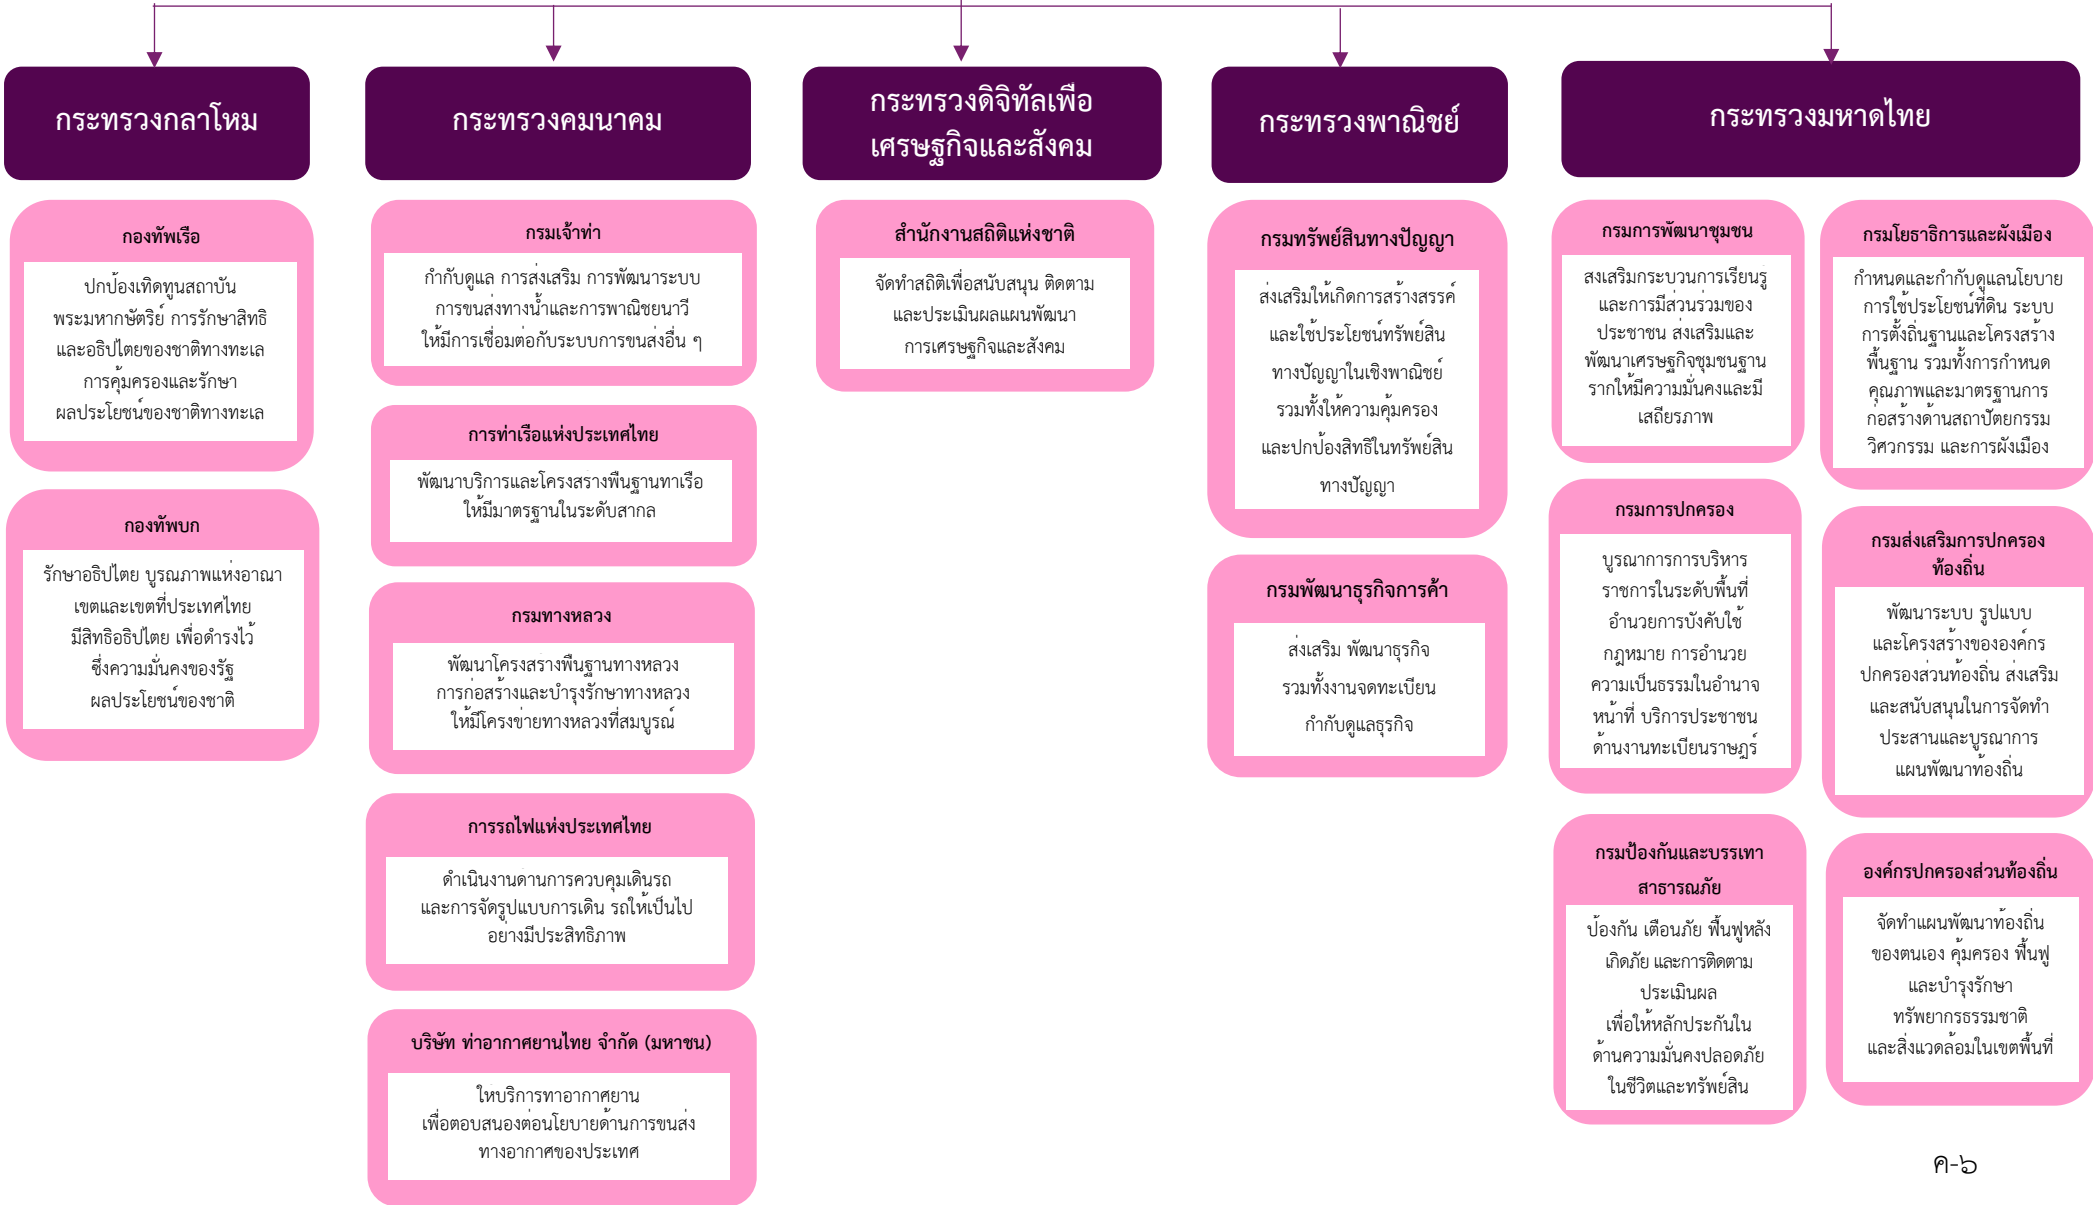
กระทรวงกลาโหม

กองทัพเรือ

ปกป้องเทิดทูนสถาบันพระมหากษัตริย์ การรักษาสิทธิและอธิปไตยของชาติทางทะเล การคุ้มครองและรักษาผลประโยชน์ของชาติทางทะเล

กองทัพบก

รักษาอธิปไตย บูรณภาพแห่งอาณาเขตและเขตที่ประเทศไทยมีสิทธิอธิปไตย เพื่อดำรงไว้ซึ่งความมั่นคงของรัฐ ผลประโยชน์ของชาติ

กระทรวงคมนาคม

กรมเจ้าท่า

กำกับดูแล การส่งเสริม การพัฒนาระบบการขนส่งทางน้ำและการพาณิชยนาวี ให้มีการเชื่อมต่อกับระบบการขนส่งอื่น ๆ

การท่าเรือแห่งประเทศไทย

พัฒนาบริการและโครงสร้างพื้นฐานท่าเรือให้มีมาตรฐานในระดับสากล

กรมทางหลวง

พัฒนาโครงสร้างพื้นฐานทางหลวง การก่อสร้างและบำรุงรักษาทางหลวงให้มีโครงข่ายทางหลวงที่สมบูรณ์

การรถไฟแห่งประเทศไทย

ดำเนินงานด้านการควบคุมเดินรถและการจัดรูปแบบการเดิน รถให้เป็นไปอย่างมีประสิทธิภาพ

บริษัท ท่าอากาศยานไทย จำกัด (มหาชน)

ให้บริการท่าอากาศยานเพื่อตอบสนองต่อนโยบายด้านการขนส่งทางอากาศของประเทศ

กระทรวงดิจิทัลเพื่อเศรษฐกิจและสังคม

สำนักงานสถิติแห่งชาติ

จัดทำสถิติเพื่อสนับสนุน ติดตามและประเมินผลแผนพัฒนาการเศรษฐกิจและสังคม

กระทรวงพาณิชย์

กรมทรัพย์สินทางปัญญา

ส่งเสริมให้เกิดการสร้างสรรค์และใช้ประโยชน์ทรัพย์สินทางปัญญาในเชิงพาณิชย์ รวมทั้งให้ความคุ้มครองและปกป้องสิทธิในทรัพย์สินทางปัญญา

กรมพัฒนาธุรกิจการค้า

ส่งเสริม พัฒนาธุรกิจ รวมทั้งงานจดทะเบียน กำกับดูแลธุรกิจ

กระทรวงมหาดไทย

กรมการพัฒนาชุมชน

ส่งเสริมกระบวนการเรียนรู้และการมีส่วนร่วมของประชาชน ส่งเสริมและพัฒนาเศรษฐกิจชุมชนฐานรากให้มีความมั่นคงและมีเสถียรภาพ

กรมโยธาธิการและผังเมือง

กำหนดและกำกับดูแลนโยบายการใช้ประโยชน์ที่ดิน ระบบการตั้งถิ่นฐานและโครงสร้างพื้นฐาน รวมทั้งการกำหนดคุณภาพและมาตรฐานการก่อสร้างด้านสถาปัตยกรรม วิศวกรรม และการผังเมือง

กรมการปกครอง

บูรณาการการบริหารราชการในระดับพื้นที่ อำนวยการบังคับใช้กฎหมาย การอำนวยความเป็นธรรมในอำนาจหน้าที่ บริการประชาชนด้านงานทะเบียนราษฎร์

กรมส่งเสริมการปกครองท้องถิ่น

พัฒนาระบบ รูปแบบและโครงสร้างขององค์กรปกครองส่วนท้องถิ่น ส่งเสริมและสนับสนุนในการจัดทำ ประสานและบูรณาการแผนพัฒนาท้องถิ่น

กรมป้องกันและบรรเทาสาธารณภัย

ป้องกัน เตือนภัย ฟื้นฟูหลังเกิดภัย และการติดตามประเมินผล เพื่อให้หลักประกันในด้านความมั่นคงปลอดภัยในชีวิตและทรัพย์สิน

องค์กรปกครองส่วนท้องถิ่น

จัดทำแผนพัฒนาท้องถิ่นของตนเอง คุ้มครอง ฟื้นฟูและบำรุงรักษาทรัพยากรธรรมชาติและสิ่งแวดล้อมในเขตพื้นที่

ค-๖